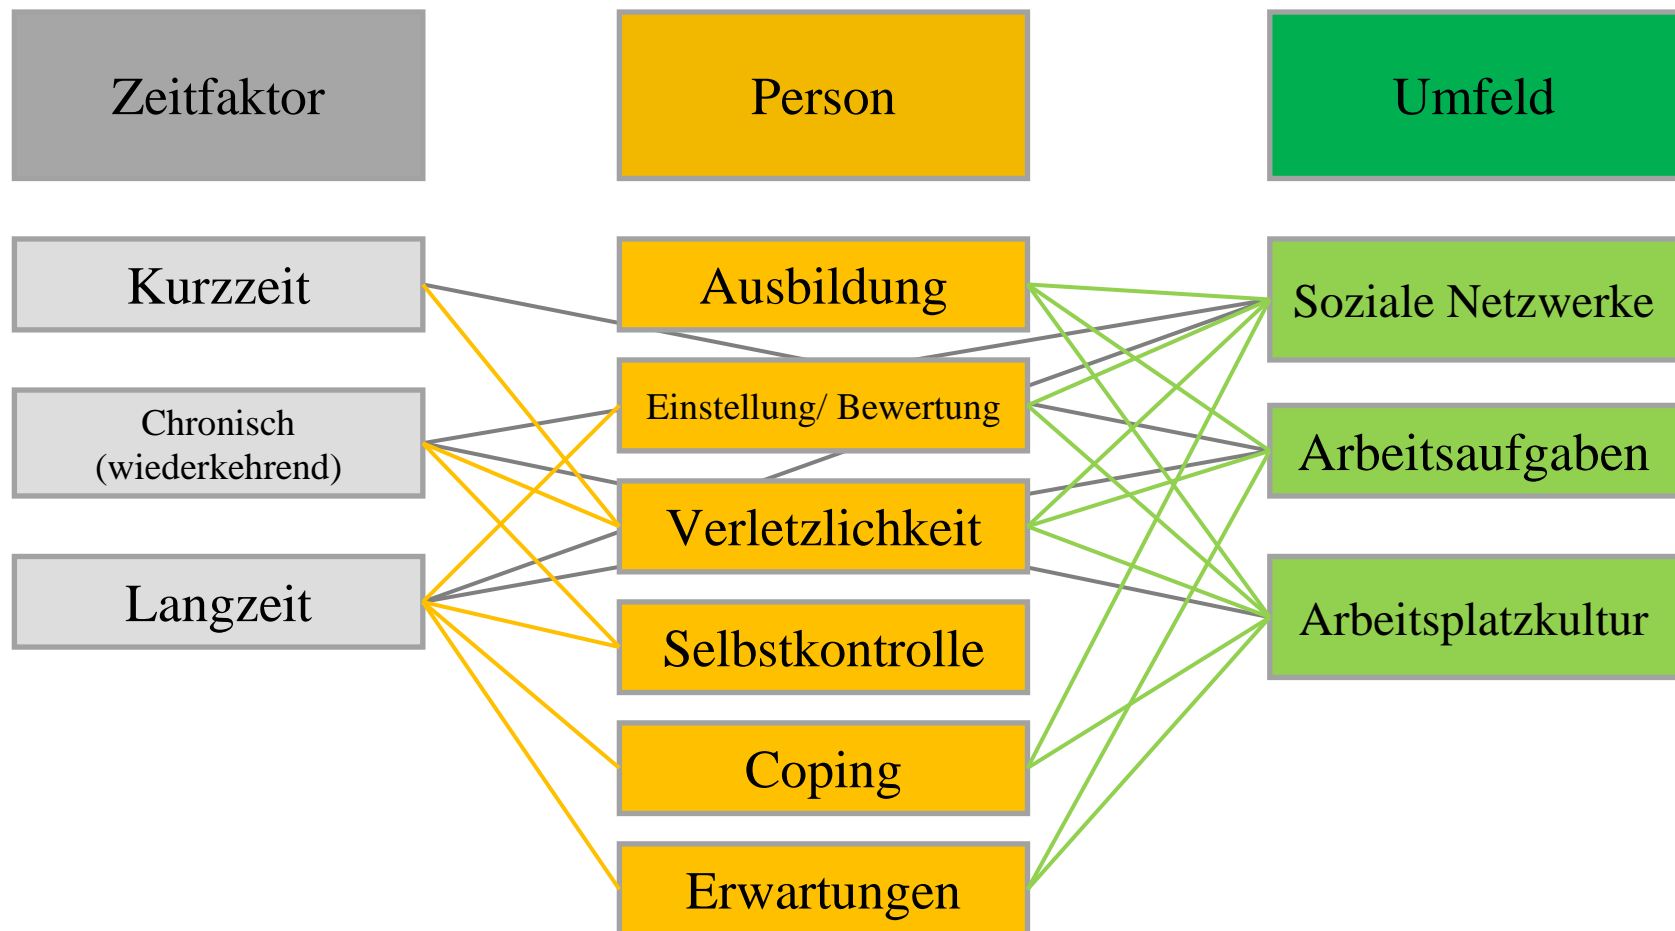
Zeitfaktor

Person

Umfeld

Kurzzeit

Chronisch (wiederkehrend)

Langzeit

Ausbildung

Einstellung/ Bewertung

Verletzlichkeit

Selbstkontrolle

Coping

Erwartungen

Soziale Netzwerke

Arbeitsaufgaben

Arbeitsplatzkultur